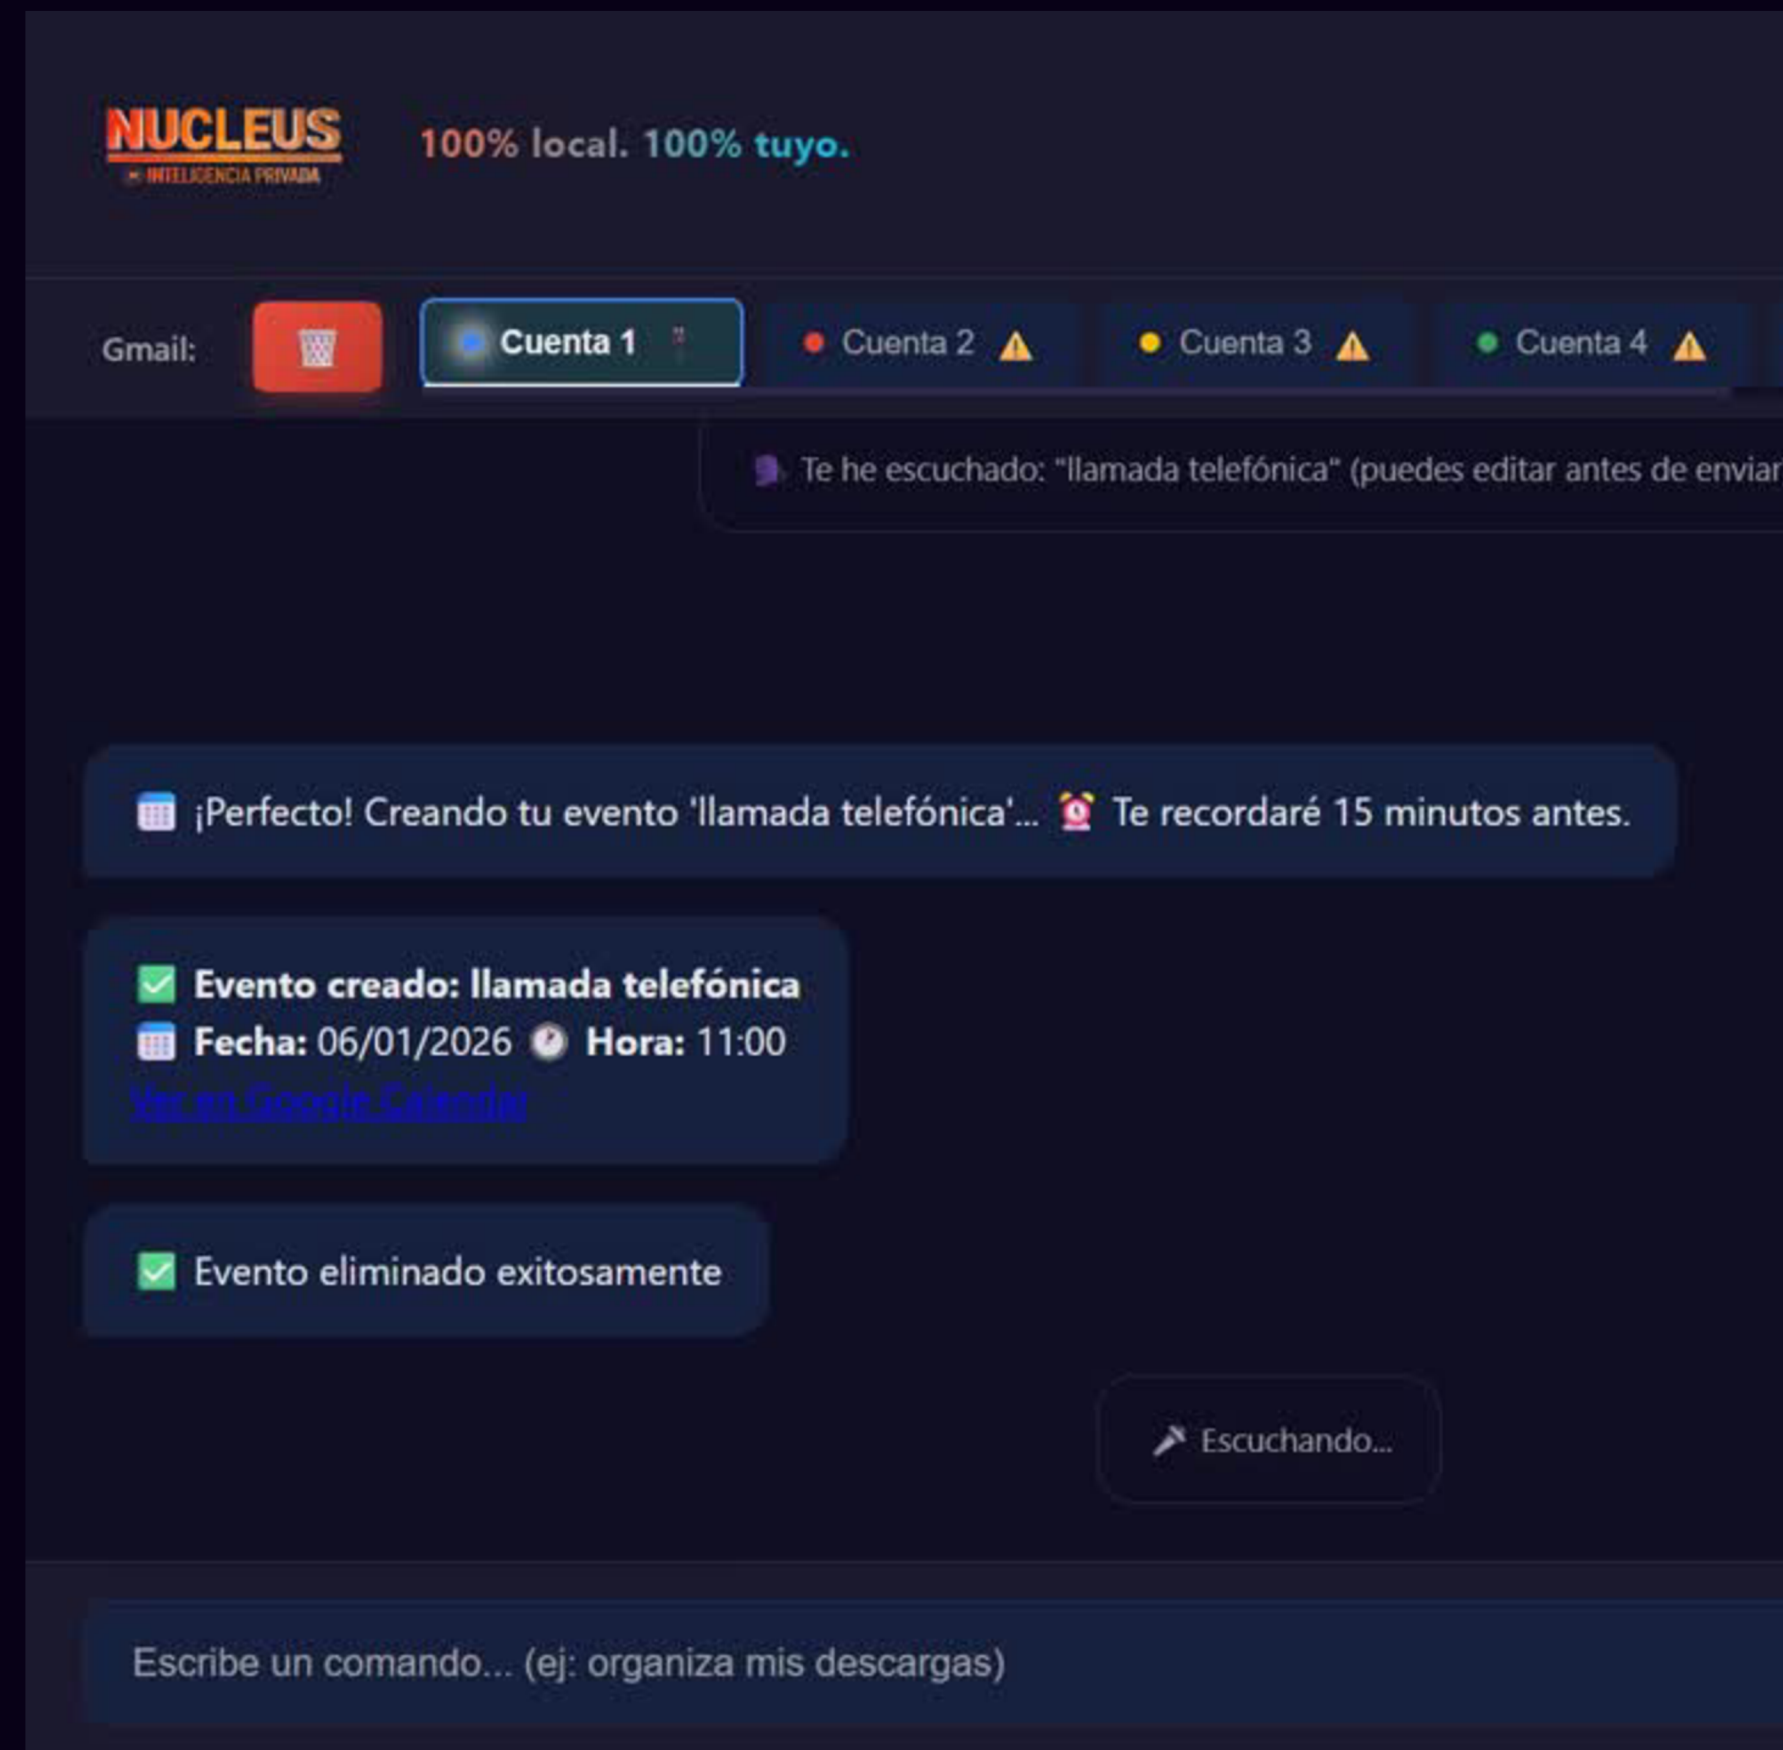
NUCLEUS
INTELIGENCIA PRIVADA

100% local. 100% tuyo.

Gmail:

Cuenta 1

Cuenta 2 ⚠

Cuenta 3 ⚠

Cuenta 4 ⚠

Te he escuchado: "llamada telefónica" (puedes editar antes de enviar

📅 ¡Perfecto! Creando tu evento 'llamada telefónica'... ⏰ Te recordaré 15 minutos antes.

✅ **Evento creado: llamada telefónica**
📅 **Fecha:** 06/01/2026 🕐 **Hora:** 11:00
Ver en Google Calendar

✅ Evento eliminado exitosamente

Escuchando...

Escribe un comando... (ej: organiza mis descargas)